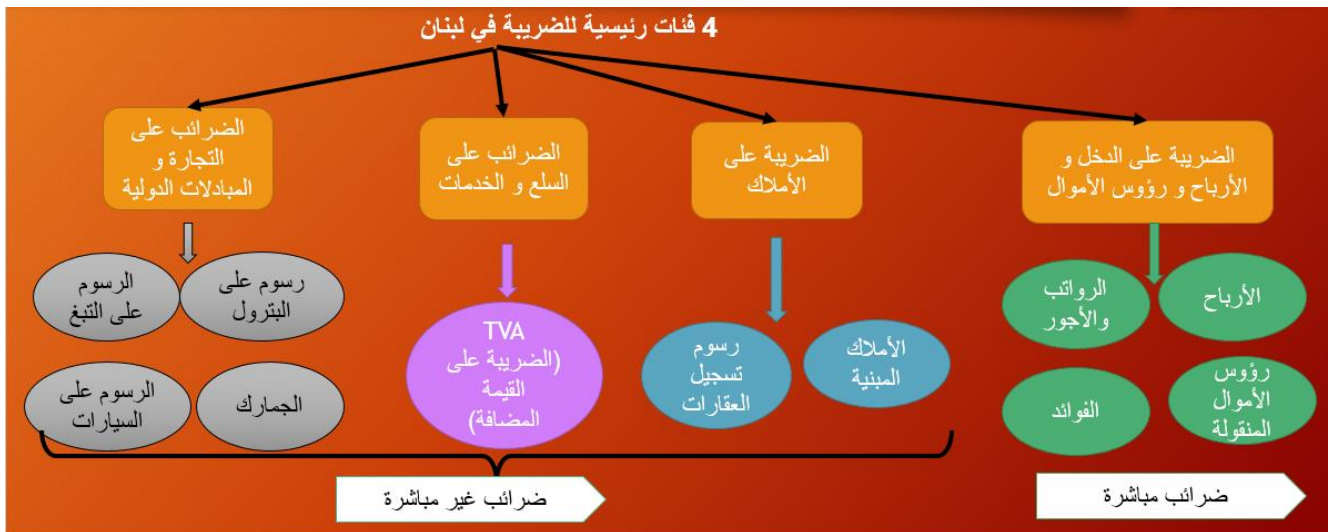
4 فئات رئيسية للضريبة في لبنان

الضريبة على الدخل و الأرباح و رؤوس الأموال

الضريبة على الأملاك

الضرائب على السلع و الخدمات

الضرائب على التجارة و المبادلات الدولية

الأرباح

الرواتب والأجور

رؤوس الأموال المنقولة

الفوائد

الأملاك المبنية

رسوم تسجيل العقارات

TVA (الضريبة على القيمة المضافة)

رسوم على البترول

الرسوم على التبغ

الجمارك

الرسوم على السيارات

ضرائب غير مباشرة

ضرائب مباشرة